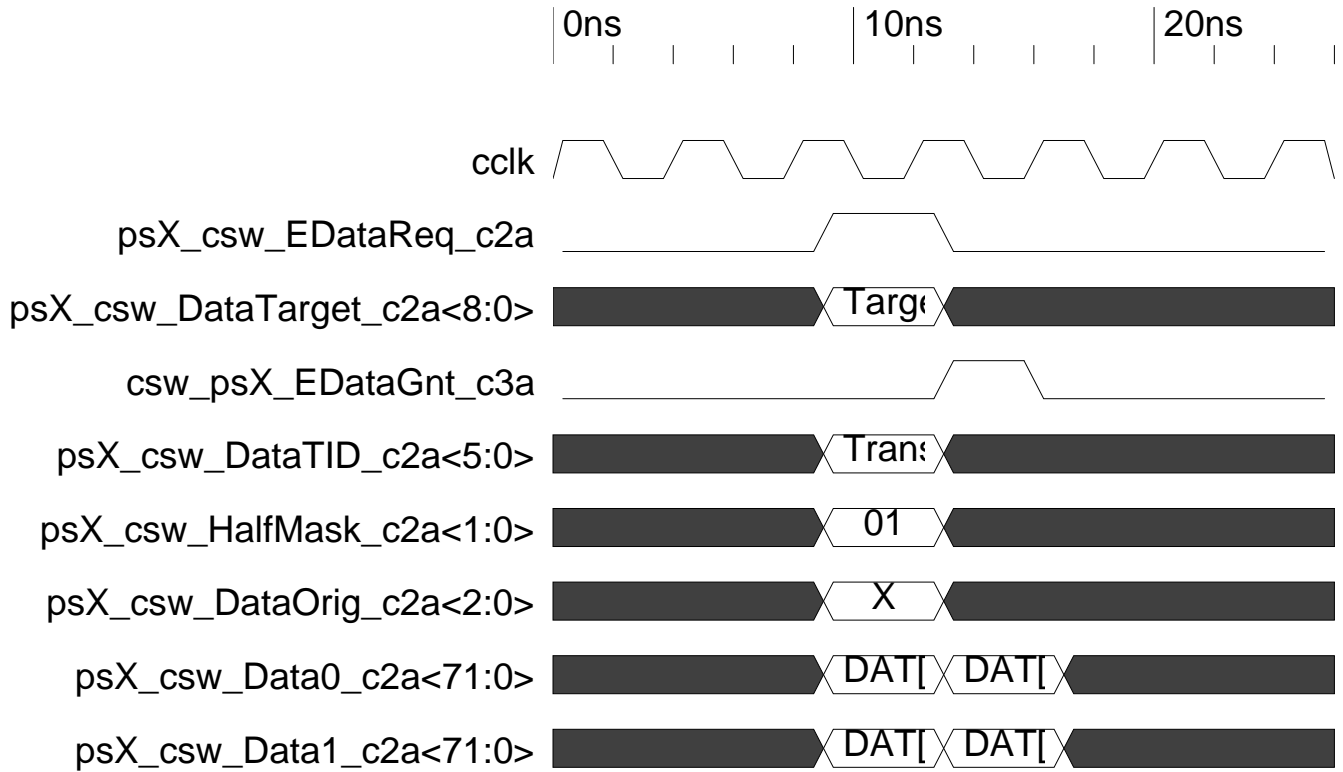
0ns
10ns
20ns

cclk
psX_csw_EDataReq_c2a
psX_csw_DataTarget_c2a<8:0>
Targe
csw_psX_EDataGnt_c3a
psX_csw_DataTID_c2a<5:0>
Trans
psX_csw_HalfMask_c2a<1:0>
01
psX_csw_DataOrig_c2a<2:0>
X
psX_csw_Data0_c2a<71:0>
DAT[
DAT[
psX_csw_Data1_c2a<71:0>
DAT[
DAT[